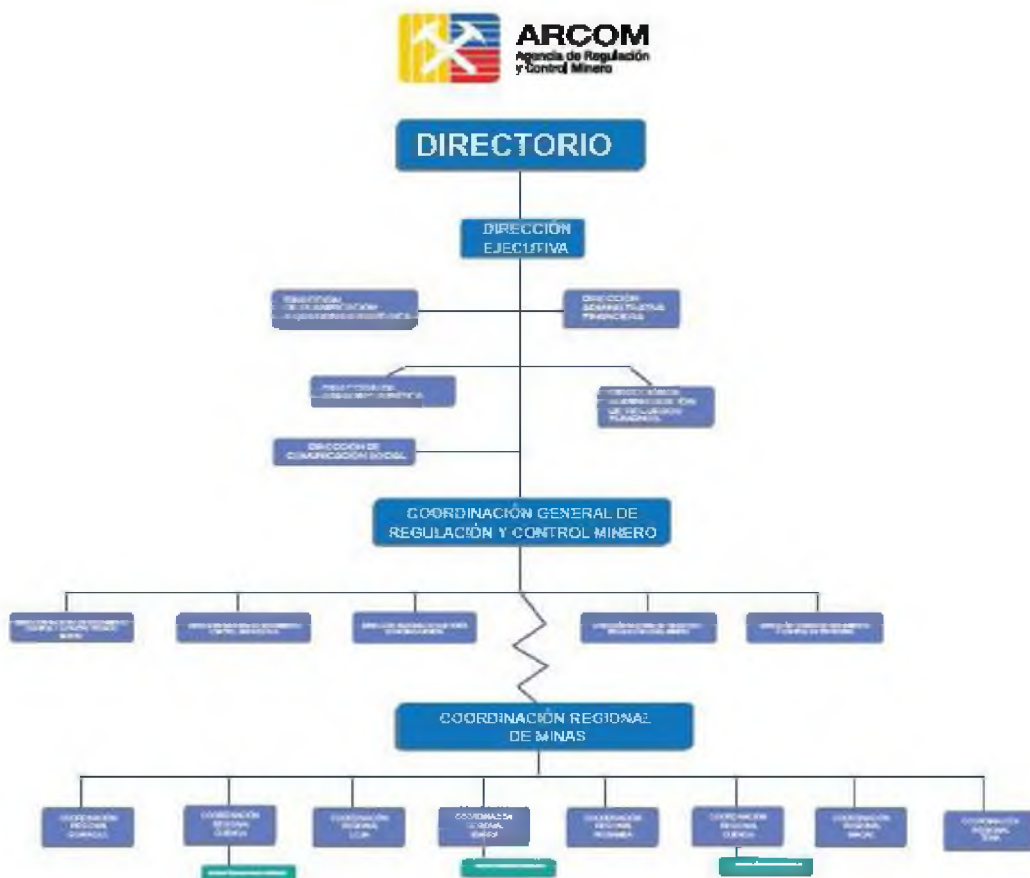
ARCOM
Agencia de Regulación y Control Minero

DIRECTORIO

DIRECCIÓN EJECUTIVA

DIRECCIÓN DE PLANIFICACIÓN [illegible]

DIRECCIÓN ADMINISTRATIVA FINANCIERA

DIRECCIÓN DE ASESORÍA JURÍDICA

DIRECCIÓN DE ADMINISTRACIÓN DE RECURSOS HUMANOS

DIRECCIÓN DE COMUNICACIÓN SOCIAL

COORDINACIÓN GENERAL DE REGULACIÓN Y CONTROL MINERO

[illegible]

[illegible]

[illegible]

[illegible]

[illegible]

COORDINACIÓN REGIONAL DE MINAS

COORDINACIÓN REGIONAL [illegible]

COORDINACIÓN REGIONAL CUENCA

COORDINACIÓN REGIONAL LOJA

COORDINACIÓN REGIONAL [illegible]

COORDINACIÓN REGIONAL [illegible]

COORDINACIÓN REGIONAL CUENCA

COORDINACIÓN REGIONAL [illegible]

COORDINACIÓN REGIONAL TENA

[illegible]

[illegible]

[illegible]